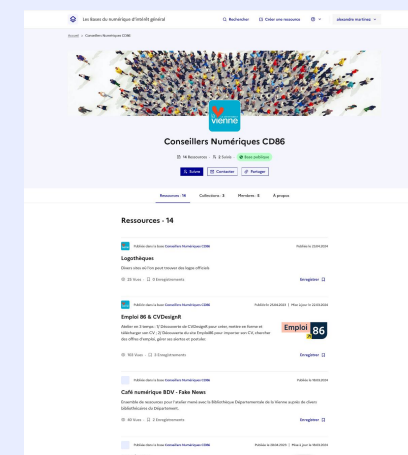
Les Bases du numérique d'intérêt général

Rechercher

Créer une ressource

alexandre martinez

Accueil > Conseillers Numériques CD86

vienne

Conseillers Numériques CD86

14 Ressources · 2 Suivis · Base publique

Suivre

Contacter

Partager

Ressources · 14

Collections · 3

Membres · 3

À propos

Ressources · 14

Publiée dans la base Conseillers Numériques CD86

Publiée le 23.04.2024

Logothèques

Divers sites où l'on peut trouver des logos officiels

25 Vues · 0 Enregistrements

Enregistrer

Publiée dans la base Conseillers Numériques CD86

Publiée le 20.04.2024 | Mise à jour le 22.04.2024

Emploi 86 & CVDesignR

Atelier en 2 temps : 1/ Découverte de CVDesignR pour créer, mettre en forme et télécharger son CV ; 2/ Découverte du site Emploi86 pour importer son CV, chercher des offres d'emploi, gérer ses alertes et postuler.

Emploi 86

150 Vues · 2 Enregistrements

Enregistrer

Publiée dans la base Conseillers Numériques CD86

Publiée le 18.03.2024

Café numérique BDV - Fake News

Ensemble de ressources pour l'atelier mené avec la Bibliothèque Départementale de la Vienne à poste de classes bibliothécaires du Département.

30 Vues · 2 Enregistrements

Enregistrer

Publiée dans la base Conseillers Numériques CD86

Publiée le 26.02.2024 | Mise à jour le 18.03.2024